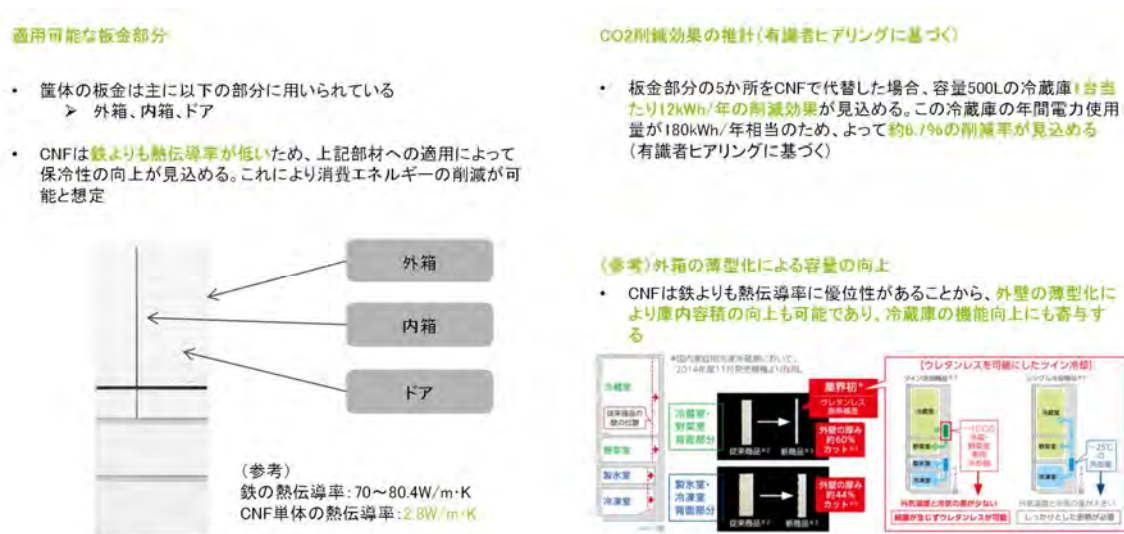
適用可能な板金部分

• 筐体の板金は主に以下の部分に用いられている
➢ 外箱、内箱、ドア

• CNFは鉄よりも熱伝導率が低いため、上記部材への適用によって保冷性の向上が見込める。これにより消費エネルギーの削減が可能と想定

外箱

内箱

ドア

（参考）
鉄の熱伝導率：70～80.4W/m･K
CNF単体の熱伝導率：2.8W/m･K

CO2削減効果の推計（有識者ヒアリングに基づく）

• 板金部分の5か所をCNFで代替した場合、容量500Lの冷蔵庫1台当たり12kWh/年の削減効果が見込める。この冷蔵庫の年間電力使用量が180kWh/年相当のため、よって約6.7%の削減率が見込める（有識者ヒアリングに基づく）

（参考）外箱の薄型化による容量の向上

• CNFは鉄よりも熱伝導率に優位性があることから、外壁の薄型化により庫内容積の向上も可能であり、冷蔵庫の機能向上にも寄与する

*国内家庭用冷凍冷蔵庫において、2014年度11月発売機種より当社。

冷蔵室

従来商品の扉の位置

野菜室

製氷室

冷凍室

冷蔵室・野菜室背面部分

製氷室・冷凍室背面部分

従来商品

新商品

業界初*

ウレタンレス断熱構造

外壁の厚み約60%カット

外壁の厚み約44%カット

【ウレタンレスを可能にしたツイン冷却】

ツイン冷却機構

シングル冷却機構

冷蔵室

野菜室

冷凍室

-1℃の冷気・野菜室専用冷却器

-25℃の冷却器

外気温度と冷気の差が少ない

結露が生じずウレタンレスが可能

外気温度と冷気の差が大きい

しっかりとした断熱が必要